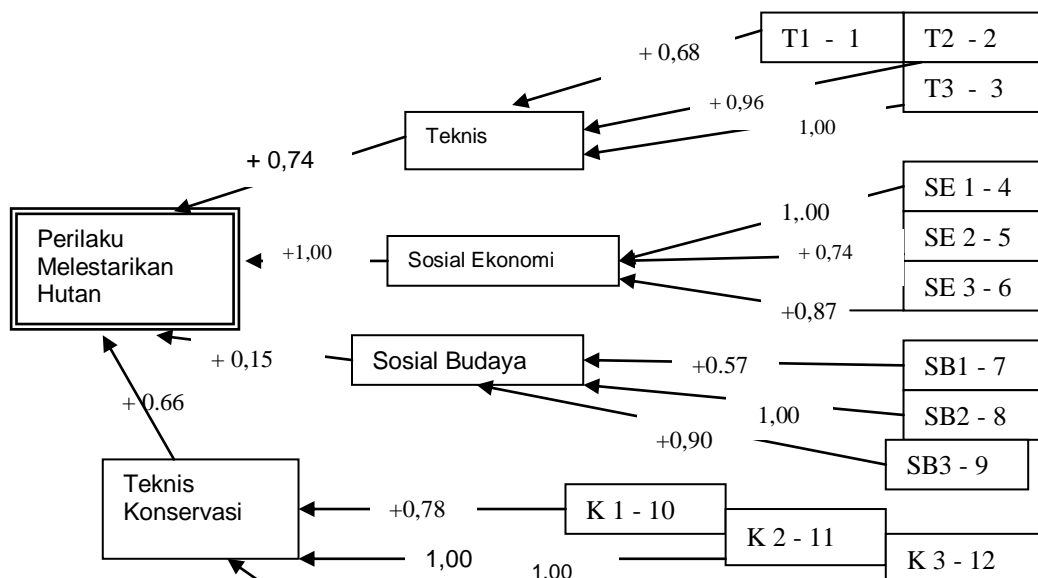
T1 - 1

T2 - 2

+ 0,68

T3 - 3

+ 0,96

1,00

Teknis

+ 0,74

SE 1 - 4

1,.00

Perilaku Melestarikan Hutan

+1,00

Sosial Ekonomi

SE 2 - 5

+ 0,74

SE 3 - 6

+0,87

+ 0,15

Sosial Budaya

+0.57

SB1 - 7

+ 0.66

1,00

SB2 - 8

+0,90

SB3 - 9

Teknis Konservasi

+0,78

K 1 - 10

K 2 - 11

1,00

K 3 - 12

1,00